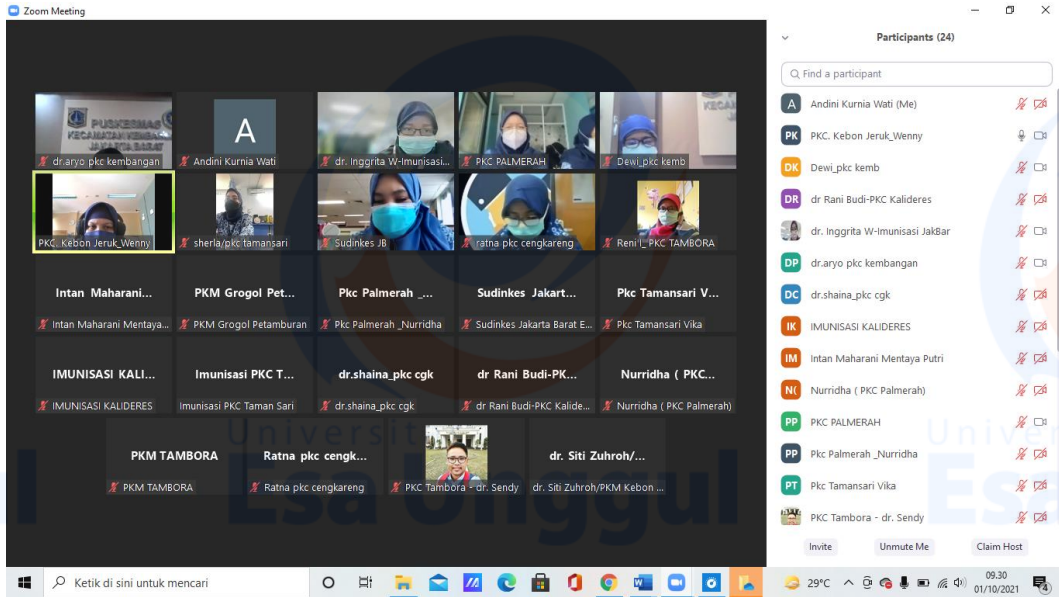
Zoom Meeting

PUSKESMAS KECAMATAN KEMBANGAN JAKARTA BARAT
dr.aryo pkc kembangan
A
Andini Kurnia Wati
dr. Inggrita W-Imunisasi...
PKC PALMERAH
Dewi_pkc kemb
PKC. Kebon Jeruk_Wenny
sherla/pkc tamansari
Sudinkes JB
ratna pkc cengkareng
Reni I_PKC TAMBORA
Intan Maharani...
Intan Maharani Mentaya...
PKM Grogol Pet...
PKM Grogol Petamburan
Pkc Palmerah _...
Pkc Palmerah _Nurridha
Sudinkes Jakart...
Sudinkes Jakarta Barat E...
Pkc Tamansari V...
Pkc Tamansari Vika
IMUNISASI KALI...
IMUNISASI KALIDERES
Imunisasi PKC T...
Imunisasi PKC Taman Sari
dr.shaina_pkc cgk
dr.shaina_pkc cgk
dr Rani Budi-PK...
dr Rani Budi-PKC Kalide...
Nurridha ( PKC...
Nurridha ( PKC Palmerah)
PKM TAMBORA
PKM TAMBORA
Ratna pkc cengk...
Ratna pkc cengkareng
PKC Tambora - dr. Sendy
dr. Siti Zuhroh/...
dr. Siti Zuhroh/PKM Kebon ...

Universitas Esa Unggul

Participants (24)
Find a participant
A Andini Kurnia Wati (Me)
PK PKC. Kebon Jeruk_Wenny
DK Dewi_pkc kemb
DR dr Rani Budi-PKC Kalideres
dr. Inggrita W-Imunisasi JakBar
DP dr.aryo pkc kembangan
DC dr.shaina_pkc cgk
IK IMUNISASI KALIDERES
IM Intan Maharani Mentaya Putri
N( Nurridha ( PKC Palmerah)
PP PKC PALMERAH
PP Pkc Palmerah _Nurridha
PT Pkc Tamansari Vika
PKC Tambora - dr. Sendy
Invite
Unmute Me
Claim Host

Ketik di sini untuk mencari
29°C
09.30
01/10/2021
4